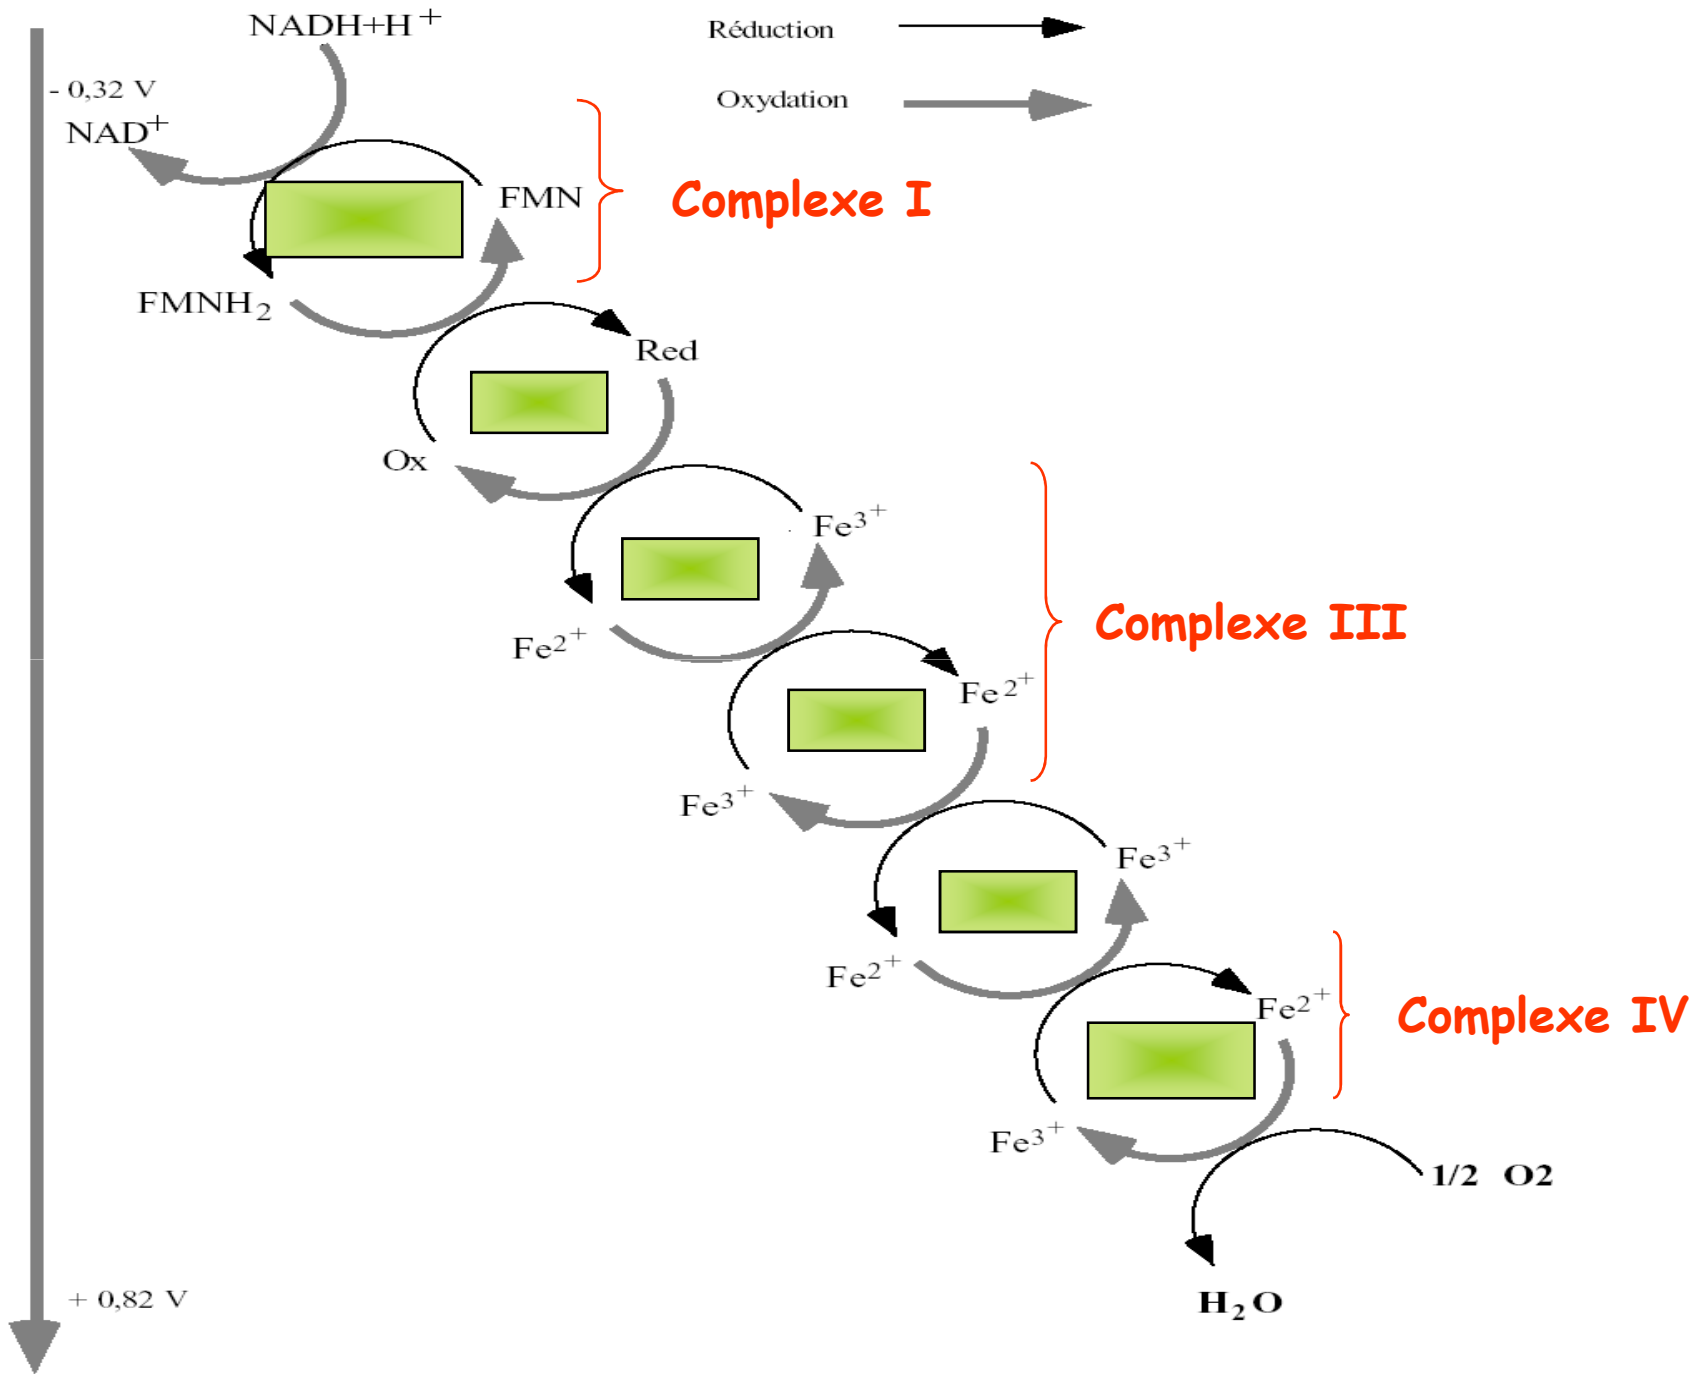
$NADH+H^+$

Réduction

Oxydation

- 0,32 V

$NAD^+$

FMN

Complexe I

$FMNH_2$

Red

Ox

$Fe^{3+}$

Complexe III

$Fe^{2+}$

$Fe^{2+}$

$Fe^{3+}$

$Fe^{3+}$

$Fe^{2+}$

$Fe^{2+}$

Complexe IV

$Fe^{3+}$

1/2 O2

$H_2O$

+ 0,82 V